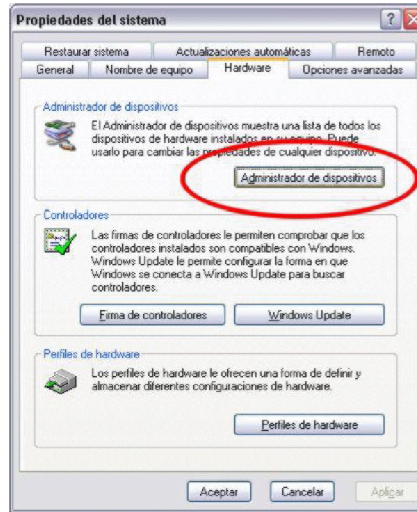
Propiedades del sistema

Restaurar sistema | Actualizaciones automáticas | Remoto
General | Nombre de equipo | Hardware | Opciones avanzadas

Administrador de dispositivos

El Administrador de dispositivos muestra una lista de todos los dispositivos de hardware instalados en su equipo. Puede usarlo para cambiar las propiedades de cualquier dispositivo.

Administrador de dispositivos

Controladores

Las firmas de controladores le permiten comprobar que los controladores instalados son compatibles con Windows. Windows Update le permite configurar la forma en que Windows se conecta a Windows Update para buscar controladores.

Firma de controladores | Windows Update

Perfiles de hardware

Los perfiles de hardware le ofrecen una forma de definir y almacenar diferentes configuraciones de hardware.

Perfiles de hardware

Aceptar | Cancelar | Aplicar